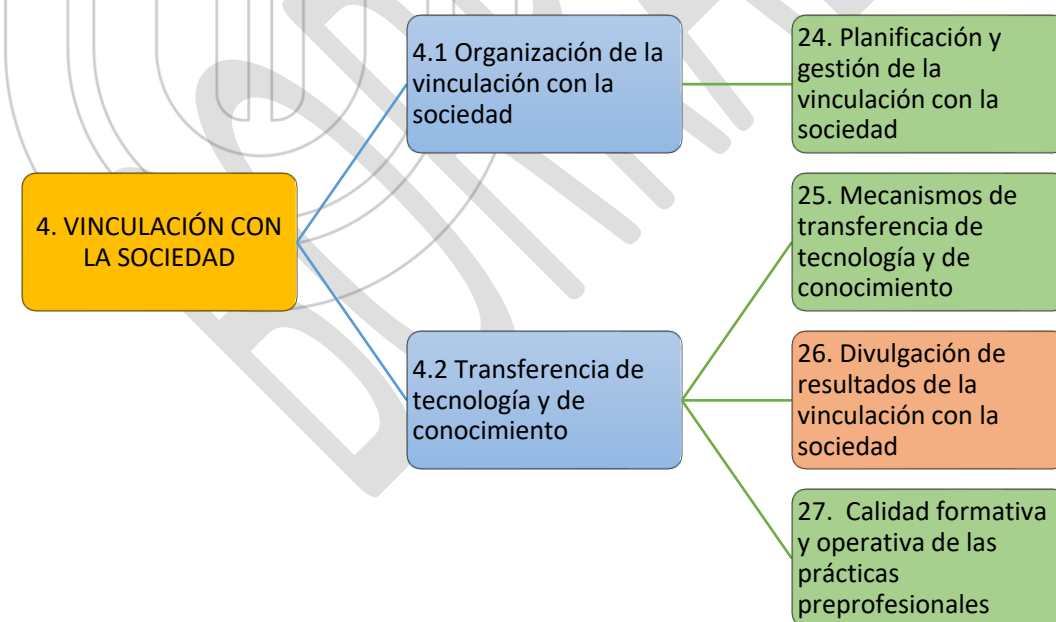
4. VINCULACIÓN CON LA SOCIEDAD

4.1 Organización de la vinculación con la sociedad

24. Planificación y gestión de la vinculación con la sociedad

4.2 Transferencia de tecnología y de conocimiento

25. Mecanismos de transferencia de tecnología y de conocimiento

26. Divulgación de resultados de la vinculación con la sociedad

27. Calidad formativa y operativa de las prácticas preprofesionales